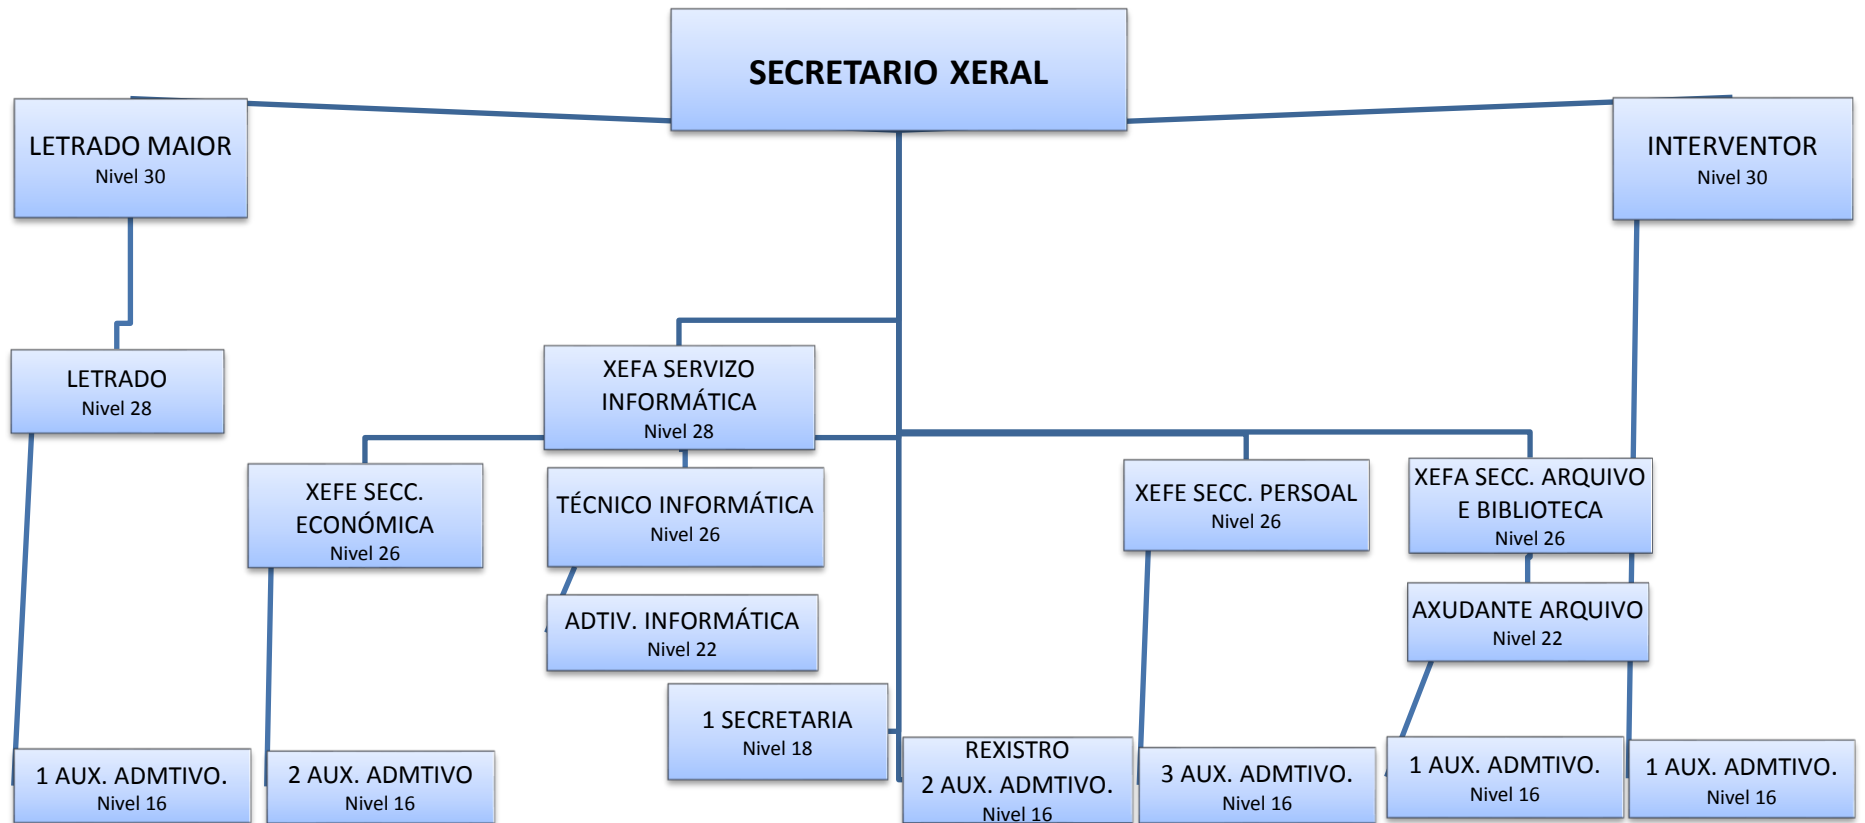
SECRETARIO XERAL

LETRADO MAIOR
Nivel 30

INTERVENTOR
Nivel 30

LETRADO
Nivel 28

XEFA SERVIZO INFORMÁTICA
Nivel 28

XEFE SECC. ECONÓMICA
Nivel 26

TÉCNICO INFORMÁTICA
Nivel 26

XEFE SECC. PERSOAL
Nivel 26

XEFA SECC. ARQUIVO E BIBLIOTECA
Nivel 26

ADTIV. INFORMÁTICA
Nivel 22

AXUDANTE ARQUIVO
Nivel 22

1 SECRETARIA
Nivel 18

1 AUX. ADMTIVO.
Nivel 16

2 AUX. ADMTIVO
Nivel 16

REXISTRO
2 AUX. ADMTIVO.
Nivel 16

3 AUX. ADMTIVO.
Nivel 16

1 AUX. ADMTIVO.
Nivel 16

1 AUX. ADMTIVO.
Nivel 16